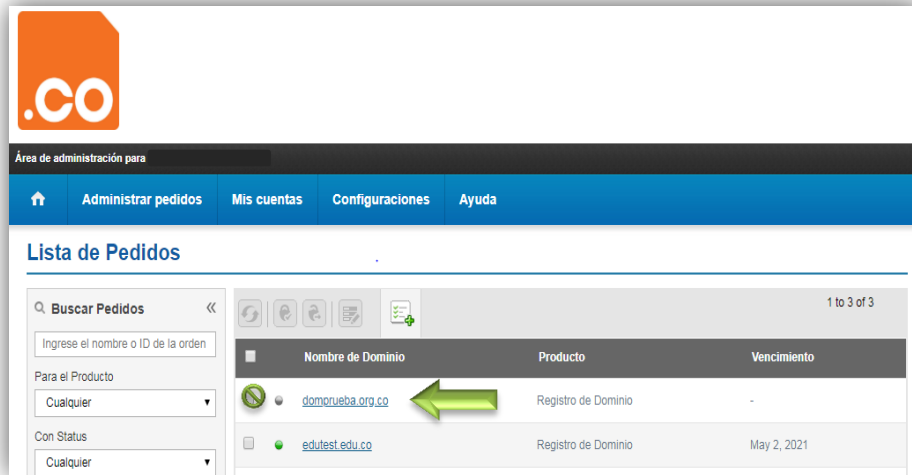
.CO

Área de administración para

Administrar pedidos Mis cuentas Configuraciones Ayuda

Lista de Pedidos

Buscar Pedidos «

Ingrese el nombre o ID de la orden

Para el Producto

Cualquier

Con Status

Cualquier

1 to 3 of 3

| | Nombre de Dominio | Producto | Vencimiento |
|---|---|---|---|
| | domprueba.org.co | Registro de Dominio | - |
| | edutest.edu.co | Registro de Dominio | May 2, 2021 |